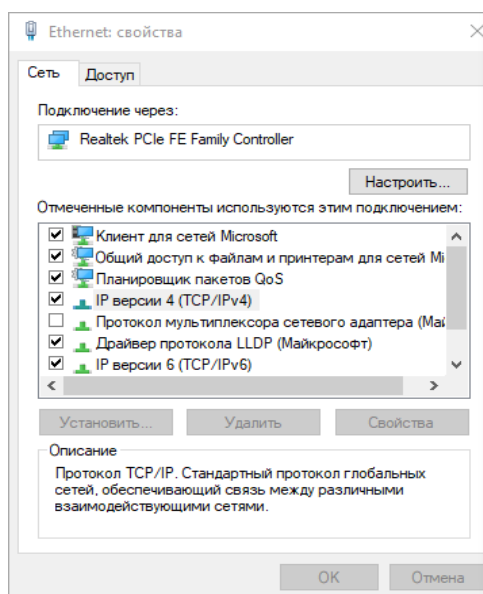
Ethernet: свойства

Сеть
Доступ

Подключение через:

Realtek PCIe FE Family Controller

Настроить...

Отмеченные компоненты используются этим подключением:

Клиент для сетей Microsoft
Общий доступ к файлам и принтерам для сетей Mi
Планировщик пакетов QoS
IP версии 4 (TCP/IPv4)
Протокол мультиплексора сетевого адаптера (Май
Драйвер протокола LLDP (Майкрософт)
IP версии 6 (TCP/IPv6)

Установить...
Удалить
Свойства

Описание

Протокол TCP/IP. Стандартный протокол глобальных сетей, обеспечивающий связь между различными взаимодействующими сетями.

OK
Отмена